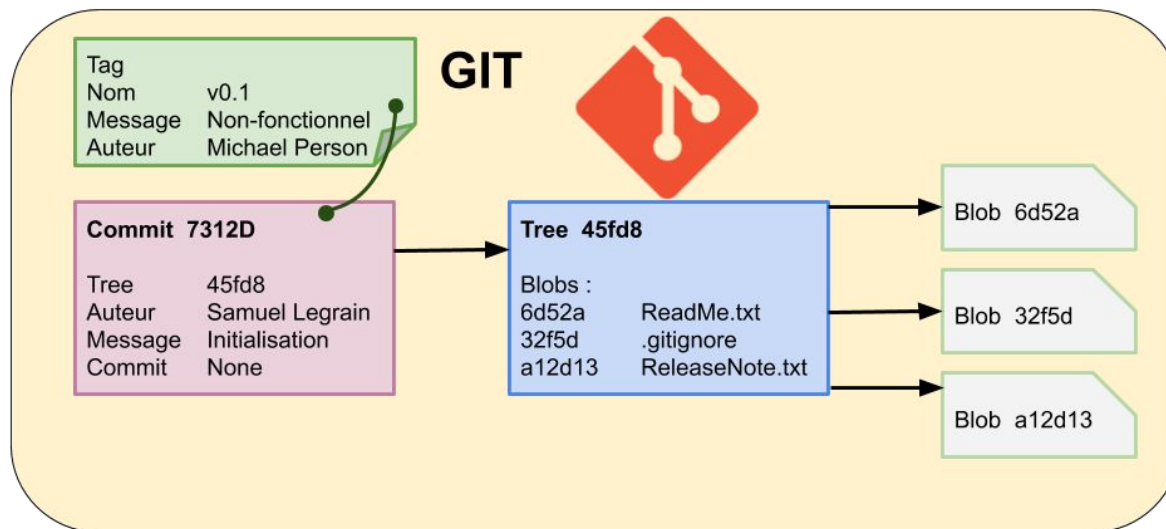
Tag
Nom v0.1
Message Non-fonctionnel
Auteur Michael Person

GIT

Commit 7312D

Tree 45fd8
Auteur Samuel Legrain
Message Initialisation
Commit None

Tree 45fd8

Blobs :
6d52a ReadMe.txt
32f5d .gitignore
a12d13 ReleaseNote.txt

Blob 6d52a

Blob 32f5d

Blob a12d13